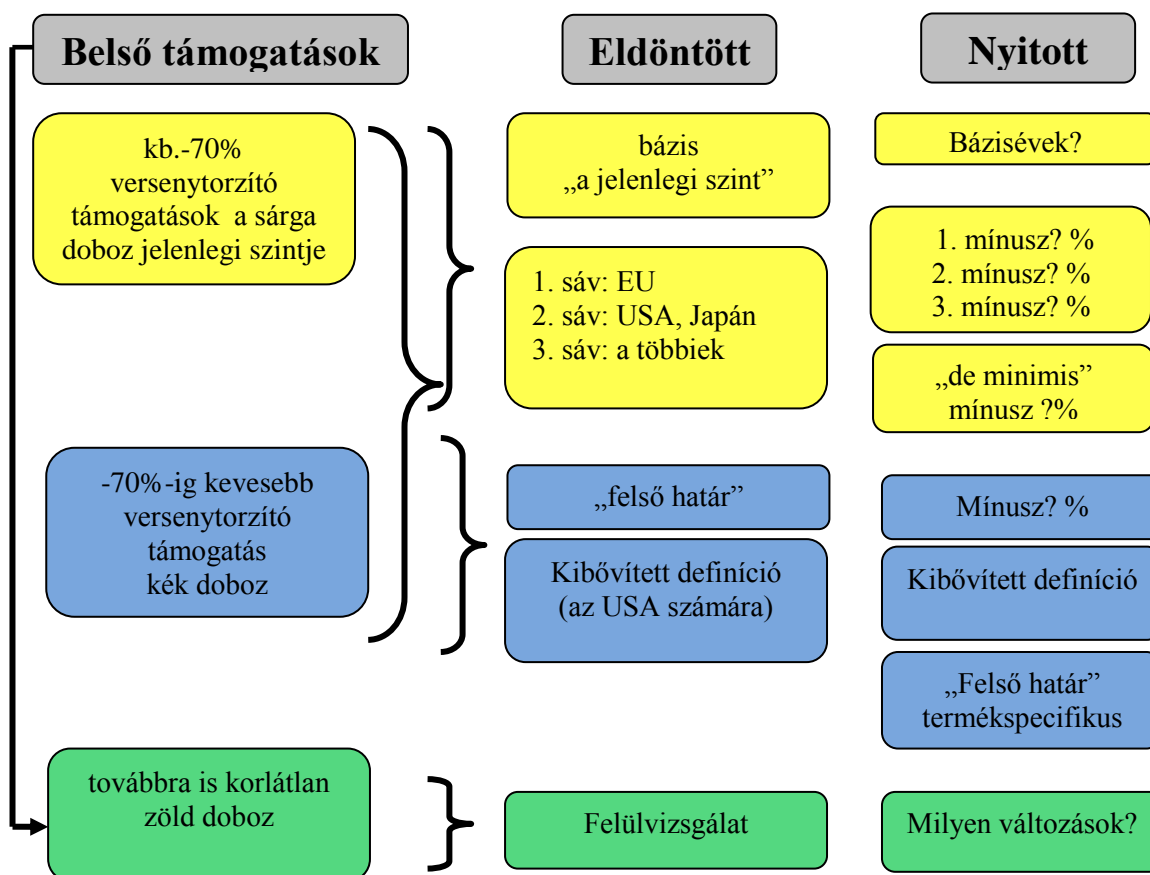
Belső támogatások

Eldöntött

Nyitott

kb.-70% versenytorzító támogatások a sárga doboz jelenlegi szintje

bázis
„a jelenlegi szint”

Bázisévek?

1. sáv: EU
2. sáv: USA, Japán
3. sáv: a többiek

1. mínusz? %
2. mínusz? %
3. mínusz? %

„de minimis” mínusz ?%

-70%-ig kevesebb versenytorzító támogatás kék doboz

„felső határ”

Mínusz? %

Kibővített definíció (az USA számára)

Kibővített definíció

„Felső határ” termékspecifikus

továbbra is korlátlan zöld doboz

Felülvizsgálat

Milyen változások?